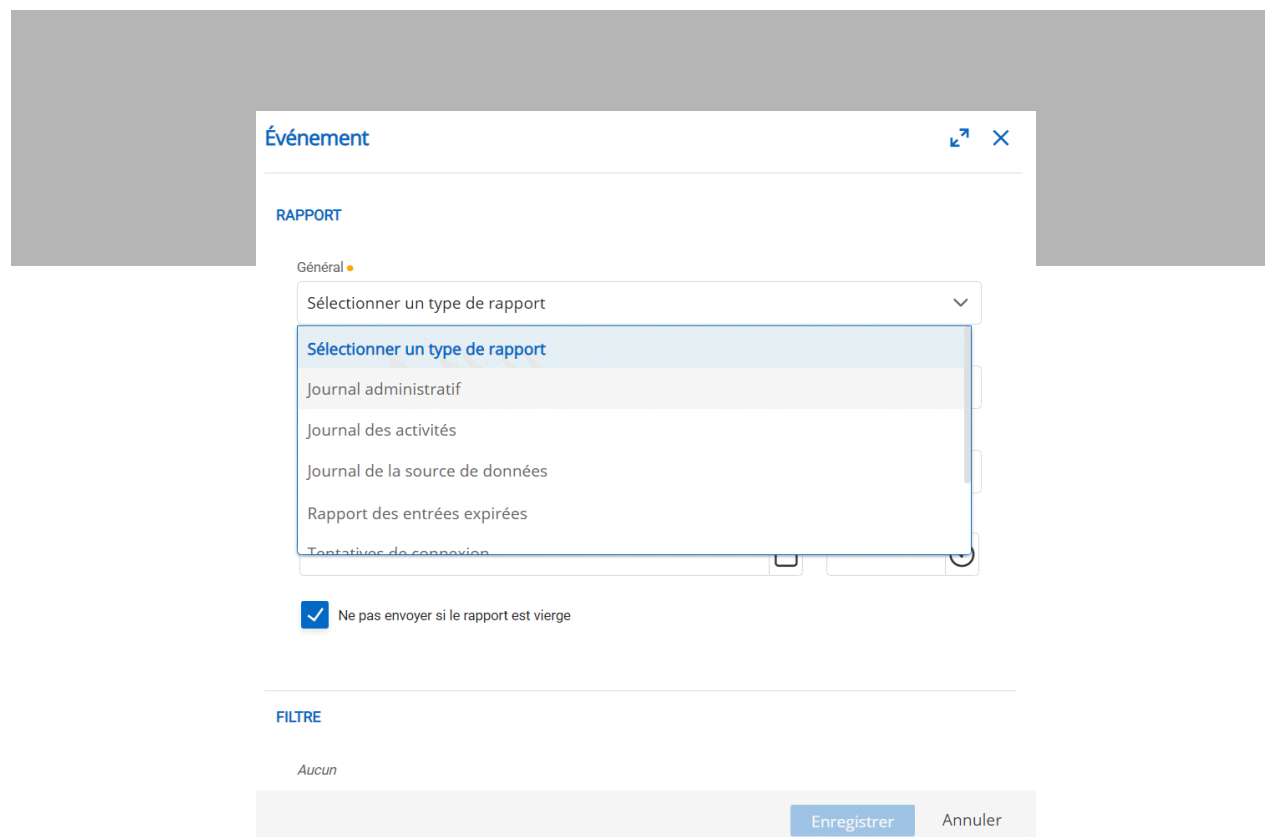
Événement

RAPPORT

Général

Sélectionner un type de rapport

Sélectionner un type de rapport
Journal administratif
Journal des activités
Journal de la source de données
Rapport des entrées expirées
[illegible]

Ne pas envoyer si le rapport est vierge

FILTRE

Aucun

Enregistrer
Annuler